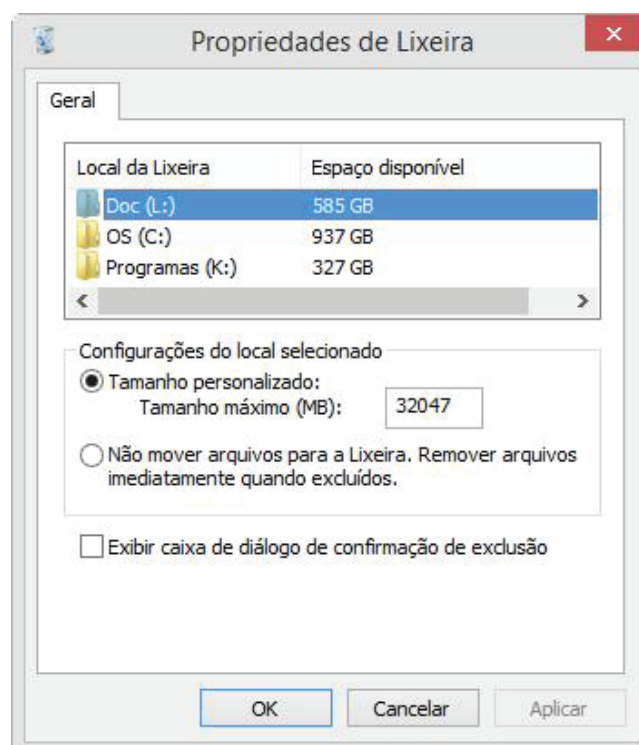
Propriedades de Lixeira

Geral

| Local da Lixeira | Espaço disponível |
|---|---|
| Doc (L:) | 585 GB |
| OS (C:) | 937 GB |
| Programas (K:) | 327 GB |

Configurações do local selecionado

Tamanho personalizado:

Tamanho máximo (MB): 32047

Não mover arquivos para a Lixeira. Remover arquivos imediatamente quando excluídos.

Exibir caixa de diálogo de confirmação de exclusão

OK Cancelar Aplicar